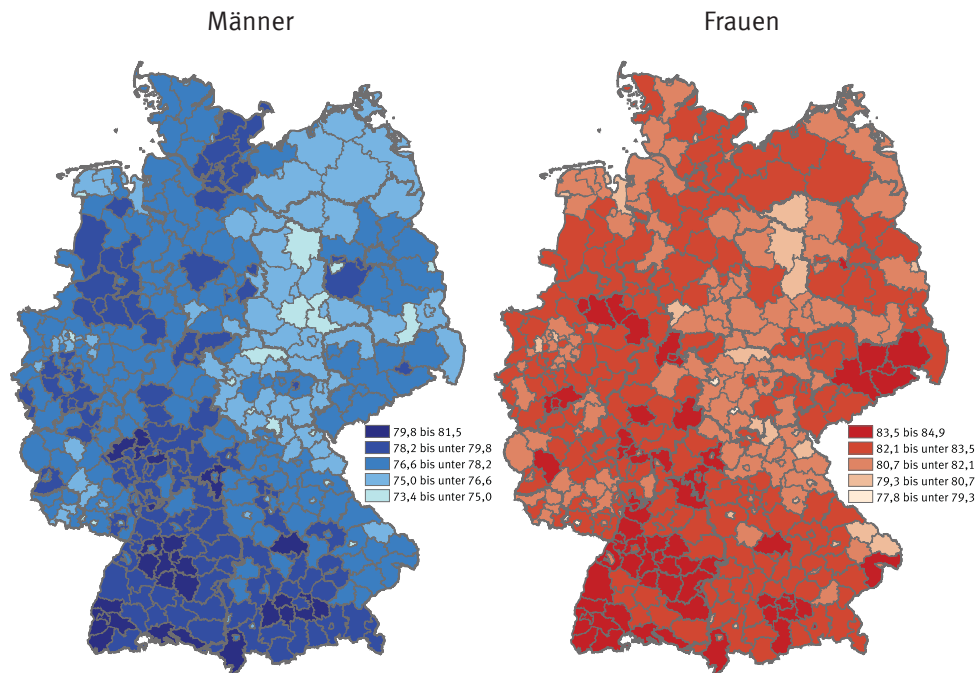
Männer

79,8 bis 81,5
78,2 bis unter 79,8
76,6 bis unter 78,2
75,0 bis unter 76,6
73,4 bis unter 75,0

Frauen

83,5 bis 84,9
82,1 bis unter 83,5
80,7 bis unter 82,1
79,3 bis unter 80,7
77,8 bis unter 79,3